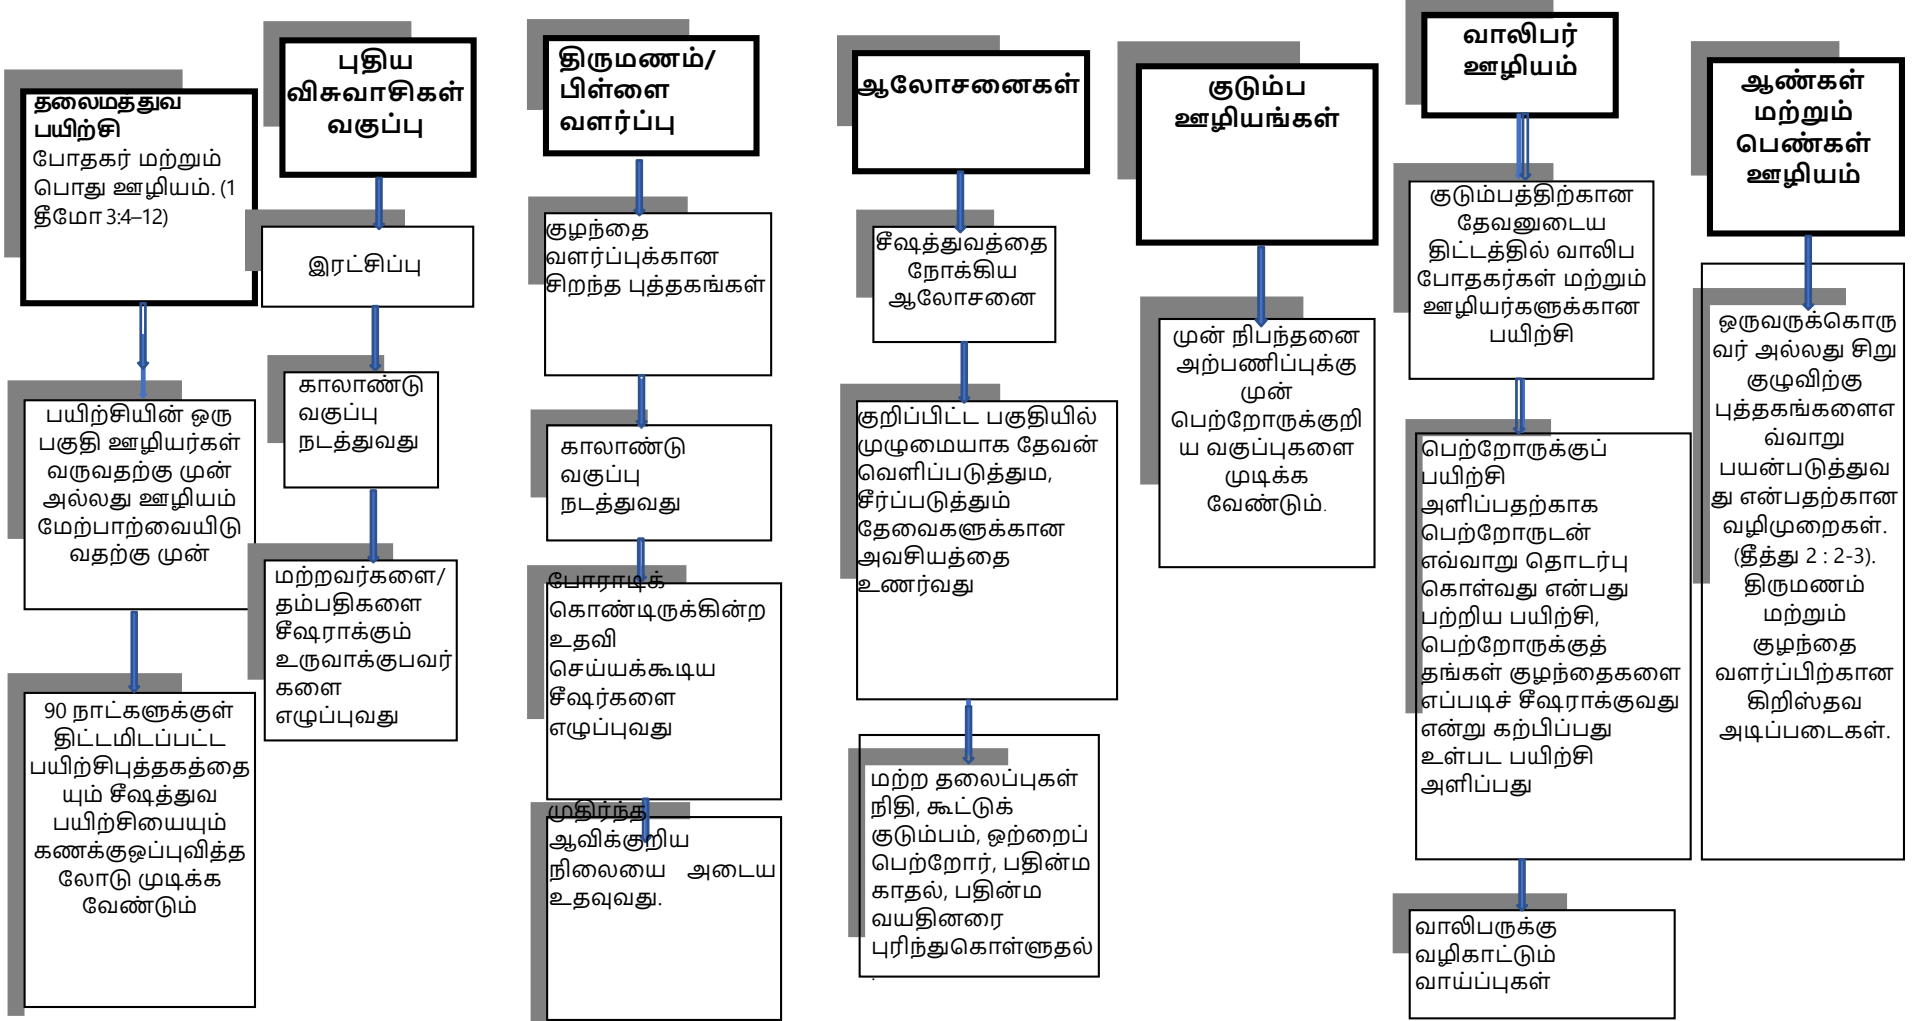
தலைமதத்துவ பயிற்சி
போதகர் மற்றும் பொது ஊழியம். (1 தீமோ 3:4–12)

பயிற்சியின் ஒரு பகுதி ஊழியர்கள் வருவதற்கு முன் அல்லது ஊழியம் மேற்பாற்வையிடுவதற்கு முன்

90 நாட்களுக்குள் திட்டமிடப்பட்ட பயிற்சிபுத்தகத்தையும் சீஷத்துவ பயிற்சியையும் கணக்குஒப்புவித்தலோடு முடிக்க வேண்டும்

புதிய விசுவாசிகள் வகுப்பு

இரட்சிப்பு

காலாண்டு வகுப்பு நடத்துவது

மற்றவர்களை/ தம்பதிகளை சீஷராக்கும் உருவாக்குபவர்களை எழுப்புவது

திருமணம்/ பிள்ளை வளர்ப்பு

குழந்தை வளர்ப்புக்கான சிறந்த புத்தகங்கள்

காலாண்டு வகுப்பு நடத்துவது

போராடிக் கொண்டிருக்கின்ற உதவி செய்யக்கூடிய சீஷர்களை எழுப்புவது

முதிர்ந்த ஆவிக்குறிய நிலையை அடைய உதவுவது.

ஆலோசனைகள்

சீஷத்துவத்தை நோக்கிய ஆலோசனை

குறிப்பிட்ட பகுதியில் முழுமையாக தேவன் வெளிப்படுத்தும, சீர்ப்படுத்தும் தேவைகளுக்கான அவசியத்தை உணர்வது

மற்ற தலைப்புகள் நிதி, கூட்டுக் குடும்பம், ஒற்றைப் பெற்றோர், பதின்ம காதல், பதின்ம வயதினரை புரிந்துகொள்ளுதல்

குடும்ப ஊழியங்கள்

முன் நிபந்தனை அற்பணிப்புக்கு முன் பெற்றோருக்குறிய வகுப்புகளை முடிக்க வேண்டும்.

வாலிபர் ஊழியம்

குடும்பத்திற்கான தேவனுடைய திட்டத்தில் வாலிப போதகர்கள் மற்றும் ஊழியர்களுக்கான பயிற்சி

பெற்றோருக்குப் பயிற்சி அளிப்பதற்காக பெற்றோருடன் எவ்வாறு தொடர்பு கொள்வது என்பது பற்றிய பயிற்சி, பெற்றோருக்குத் தங்கள் குழந்தைகளை எப்படிச் சீஷராக்குவது என்று கற்பிப்பது உள்பட பயிற்சி அளிப்பது

வாலிபருக்கு வழிகாட்டும் வாய்ப்புகள்

ஆண்கள் மற்றும் பெண்கள் ஊழியம்

ஒருவருக்கொருவர் அல்லது சிறு குழுவிற்கு புத்தகங்களை வ்வாறு பயன்படுத்துவது என்பதற்கான வழிமுறைகள். (தீத்து 2 : 2-3). திருமணம் மற்றும் குழந்தை வளர்ப்பிற்கான கிறிஸ்தவ அடிப்படைகள்.